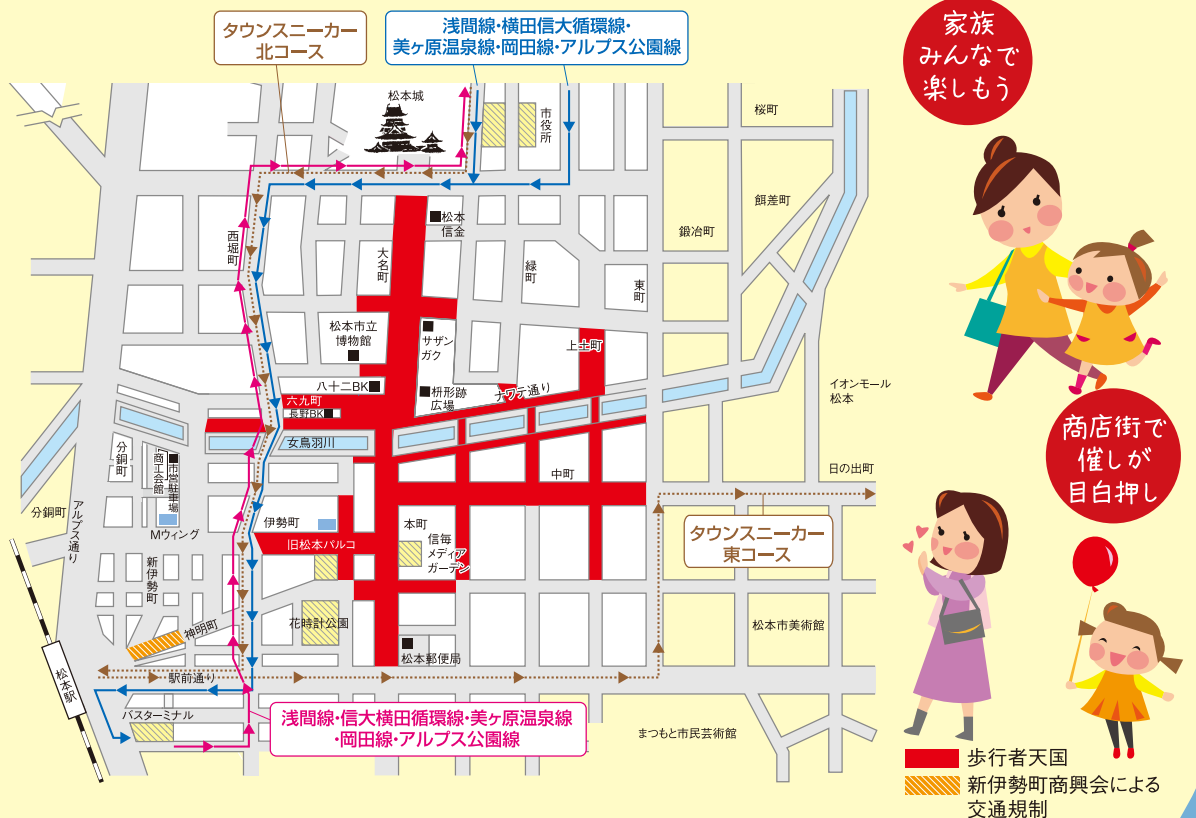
タウンスニーカー北コース

浅間線・横田信大循環線・美ヶ原温泉線・岡田線・アルプス公園線

家族みんなで楽しもう

松本城

市役所

桜町

松本信金

餌差町

鍛冶町

西堀町

大名町

緑町

東町

松本市立博物館

サザンガク

上土町

八十二BK

枡形跡広場

ナワテ通り

イオンモール松本

六九町

長野BK

女鳥羽川

商店街で催しが目白押し

分銅町

商工会館

市営駐車場

中町

日の出町

分銅町

アルプス通り

Mウィング

伊勢町

本町

タウンスニーカー東コース

旧松本パルコ

信毎メディアガーデン

新伊勢町

神明町

花時計公園

松本市美術館

松本駅

松本郵便局

駅前通り

バスターミナル

浅間線・信大横田循環線・美ヶ原温泉線・岡田線・アルプス公園線

まつもと市民芸術館

歩行者天国

新伊勢町商興会による交通規制